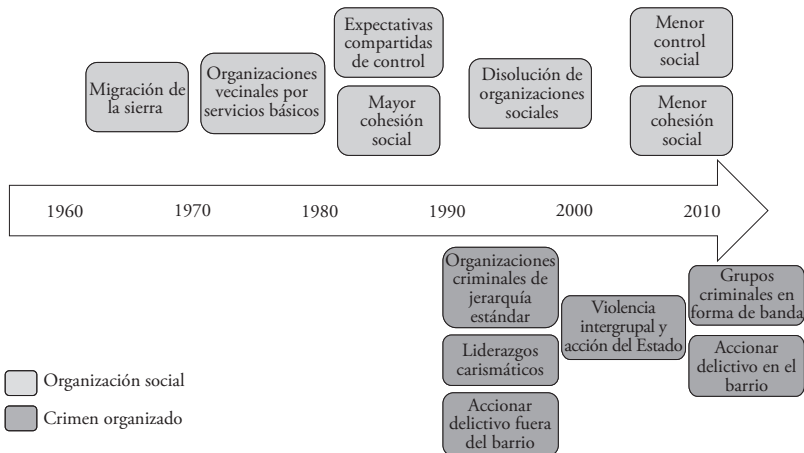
Migración de la sierra

Organizaciones vecinales por servicios básicos

Expectativas compartidas de control

Mayor cohesión social

Disolución de organizaciones sociales

Menor control social

Menor cohesión social

1960

1970

1980

1990

2000

2010

Organizaciones criminales de jerarquía estándar

Liderazgos carismáticos

Accionar delictivo fuera del barrio

Violencia intergrupal y acción del Estado

Grupos criminales en forma de banda

Accionar delictivo en el barrio

Organización social

Crimen organizado